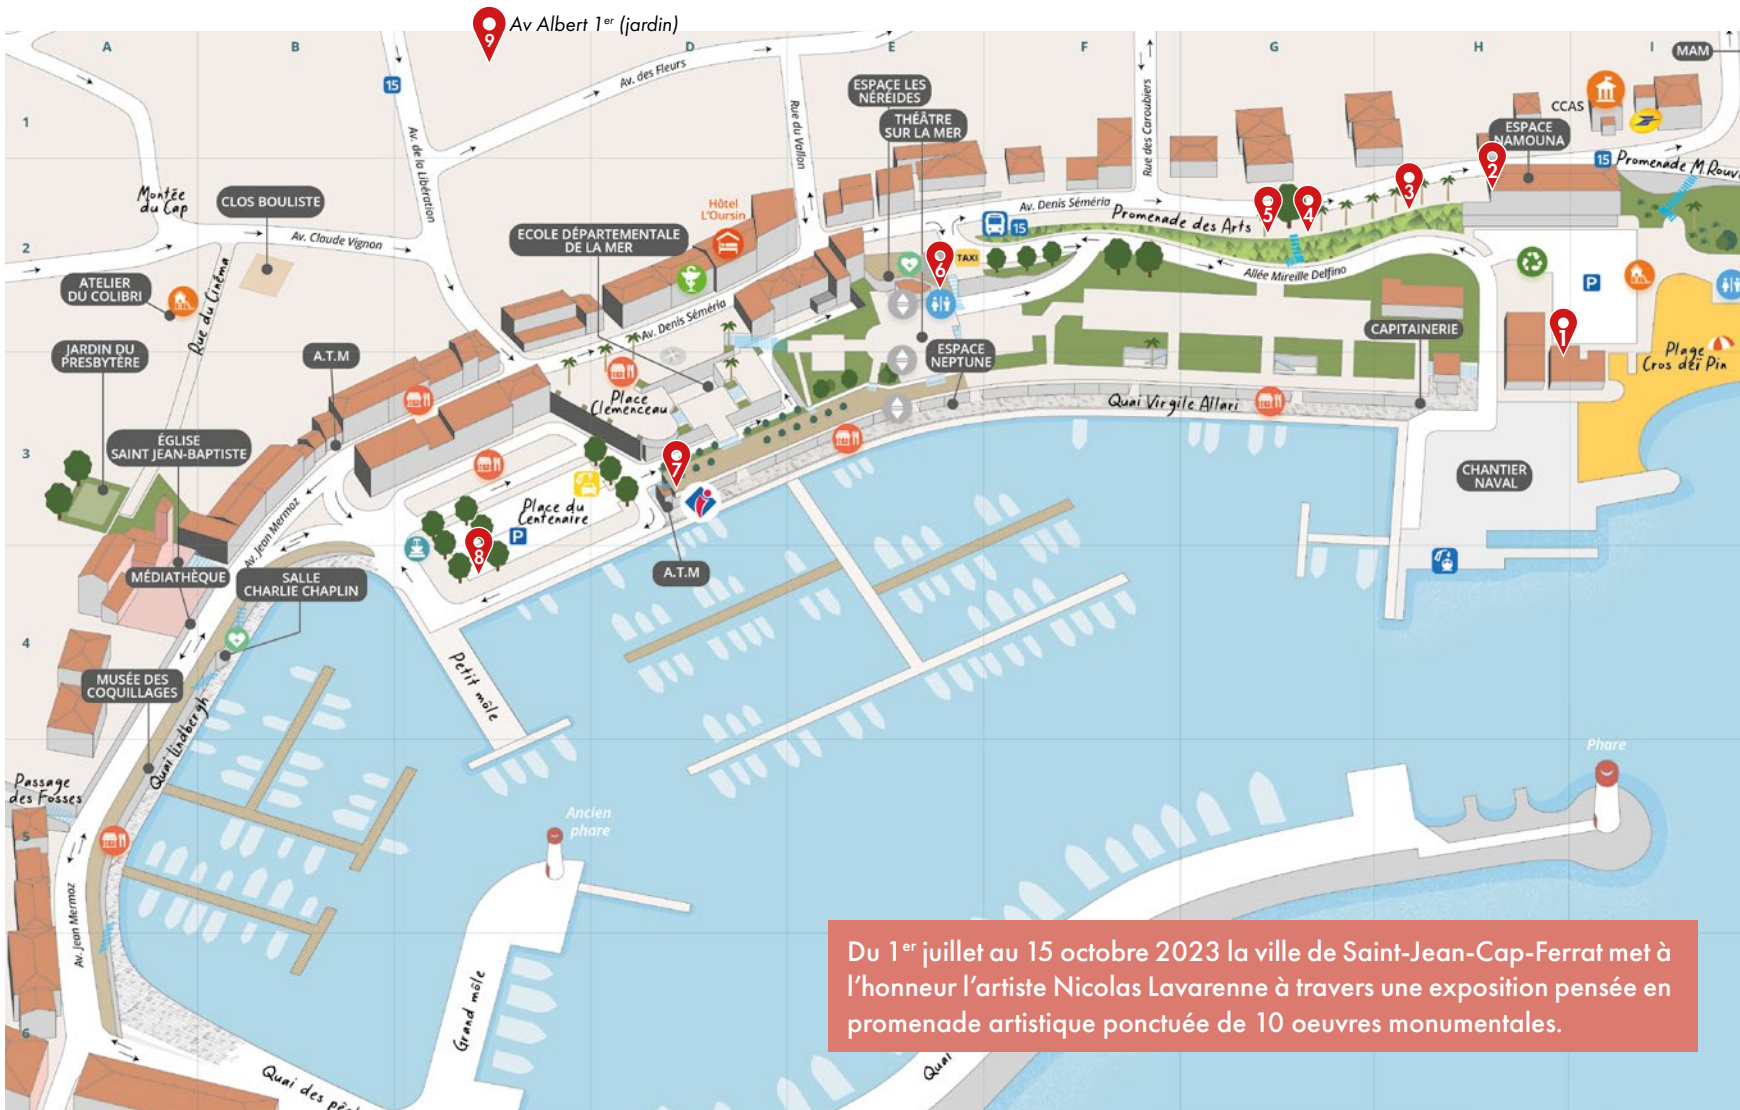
9 Av Albert 1$^{er}$ (jardin)

A B D E F G H I
1 2 3 4 5 6

MAM
CCAS
ESPACE NAMOUNA
15 Promenade M.Rouv
ESPACE LES NÉRÉIDES
THÉÂTRE SUR LA MER
Av. des Fleurs
15
Av. de la Libération
Rue du Vallon
Rue des Caroubiers
Montée du Cap
CLOS BOULISTE
Av. Claude Vignon
Hôtel L'Oursin
ECOLE DÉPARTEMENTALE DE LA MER
Av. Denis Séméria
15
Promenade des Arts
5 4 3 2
TAXI
6
Allée Mireille Delfino
ATELIER DU COLIBRI
Rue du Cinéma
Av. Denis Séméria
JARDIN DU PRESBYTÈRE
A.T.M
Place Clemenceau
ESPACE NEPTUNE
CAPITAINERIE
P
1
Plage Cros dei Pin
Quai Virgile Allari
ÉGLISE SAINT JEAN-BAPTISTE
7
Av. Jean Mermoz
Place du Centenaire
P
8
A.T.M
CHANTIER NAVAL
MÉDIATHÈQUE
SALLE CHARLIE CHAPLIN
Petit môle
MUSÉE DES COQUILLAGES
Quai Lindbergh
Passage des Fossés
Av. Jean Mermoz
Ancien phare
Phare
Grand môle
Quai des pê
Quai

Du 1$^{er}$ juillet au 15 octobre 2023 la ville de Saint-Jean-Cap-Ferrat met à l'honneur l'artiste Nicolas Lavarenne à travers une exposition pensée en promenade artistique ponctuée de 10 oeuvres monumentales.